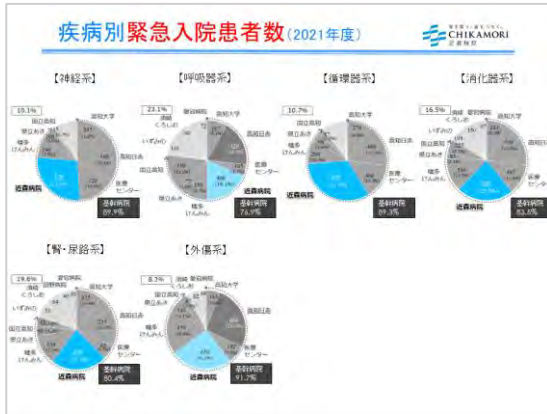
疾病別緊急入院患者数（2021年度）

CHIKAMORI
近森病院

【神経系】
10.1%
高知大学
国立高知
県立あき
幡多けんみん
高知日赤
医療センター
近森病院
基幹病院
89.9%

【呼吸器系】
23.1%
高知大学
いずみの
国立高知
県立あき
幡多けんみん
高知日赤
医療センター
近森病院
基幹病院
76.9%

【循環器系】
10.7%
高知日赤
医療センター
近森病院
基幹病院
89.3%

【消化器系】
16.5%
高知大学
いずみの
国立高知
県立あき
幡多けんみん
高知日赤
医療センター
近森病院
基幹病院
83.5%

【腎・尿路系】
19.6%
高知大学
いずみの
国立高知
県立あき
幡多けんみん
高知日赤
医療センター
近森病院
基幹病院
80.4%

【外傷系】
8.3%
高知大学
国立高知
県立あき
幡多けんみん
高知日赤
医療センター
近森病院
基幹病院
91.7%